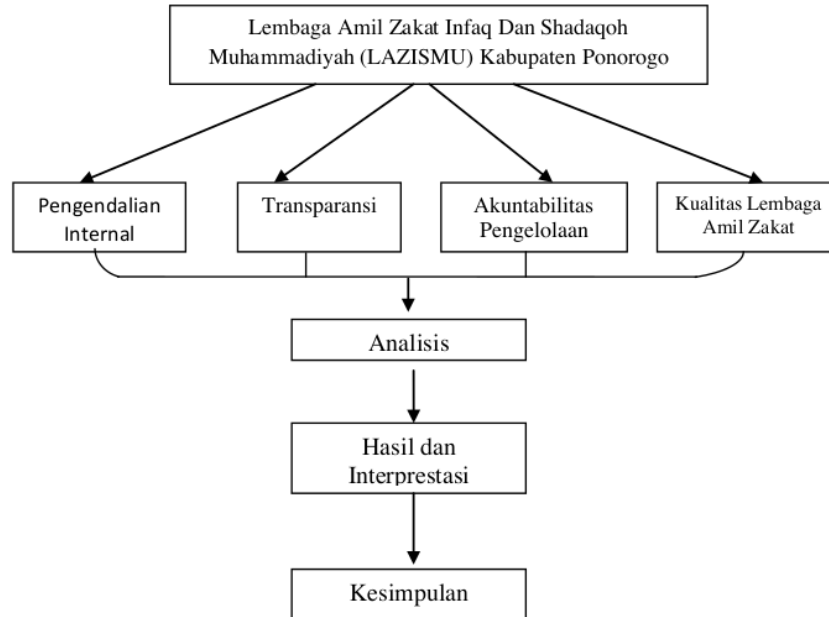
Lembaga Amil Zakat Infaq Dan Shadaqoh Muhammadiyah (LAZISMU) Kabupaten Ponorogo

Pengendalian Internal

Transparansi

Akuntabilitas Pengelolaan

Kualitas Lembaga Amil Zakat

Analisis

Hasil dan Interprestasi

Kesimpulan